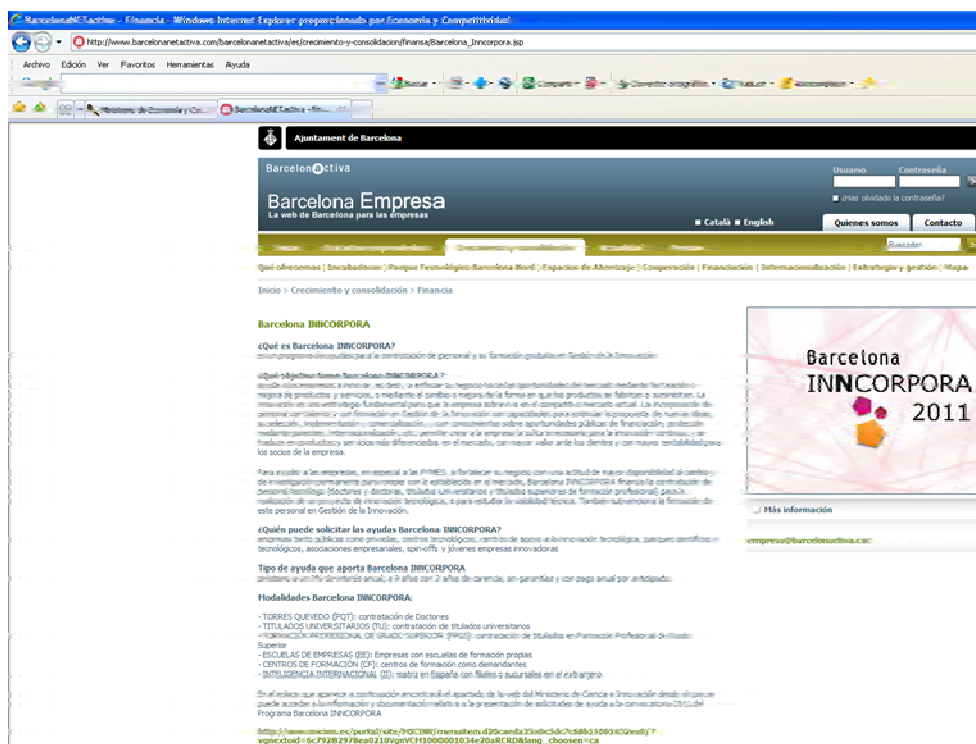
BarcelonaNETactiva - Financia - Windows Internet Explorer proporcionado por Economía y Competitividad

http://www.barcelonanetactiva.com/barcelonanetactiva/es/crecimiento-y-consolidacion/finansa/Barcelona_Inncorpora.jsp

Archivo Edición Ver Favoritos Herramientas Ayuda

Ministerio de Economía y Co... BarcelonaNETactiva - Fin...

Ajuntament de Barcelona

Barcelona Activa

Usuario Contraseña

¿Has olvidado la contraseña?

Barcelona Empresa
La web de Barcelona para las empresas

Català English

Quienes somos Contacto

Qué ofrecemos | Incubadoras | Parque Tecnológico Barcelona Nord | Espacios de Aterrizaje | Cooperación | Financiación | Internacionalización | Estrategia y gestión | Mapa

Inicio > Crecimiento y consolidación > Financia

Barcelona INNCORPORA

¿Qué es Barcelona INNCORPORA?
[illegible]

¿Qué objetivos tiene Barcelona INNCORPORA?
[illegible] los socios de la empresa.

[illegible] este personal en Gestión de la Innovación.

¿Quién puede solicitar las ayudas Barcelona INNCORPORA?
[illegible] tecnológicos, asociaciones empresariales, spin-offs y jóvenes empresas innovadoras

Tipo de ayuda que aporta Barcelona INNCORPORA
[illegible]

Modalidades Barcelona INNCORPORA:

- TORRES QUEVEDO (PQT): contratación de Doctores
- TITULADOS UNIVERSITARIOS (TU): contratación de titulados universitarios
- FORMACIÓN PROFESIONAL DE GRADO SUPERIOR (FPGS): contratación de titulados en Formación Profesional de Grado Superior
- ESCUELAS DE EMPRESAS (EE): Empresas con escuelas de formación propias
- CENTROS DE FORMACIÓN (CF): centros de formación como demandantes
- INTELIGENCIA INTERNACIONAL (II): matriz en España con filiales o sucursales en el extranjero

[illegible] Programa Barcelona INNCORPORA

http://www.micinn.es/portal/site/MICINN/menuitem.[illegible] vgnextoid=6c792B2978ea0210VgnVCM1000001034e20aRCRD&lang_choosen=ca

Barcelona INNCORPORA 2011

Más información

empresa@barcelonactiva.cat